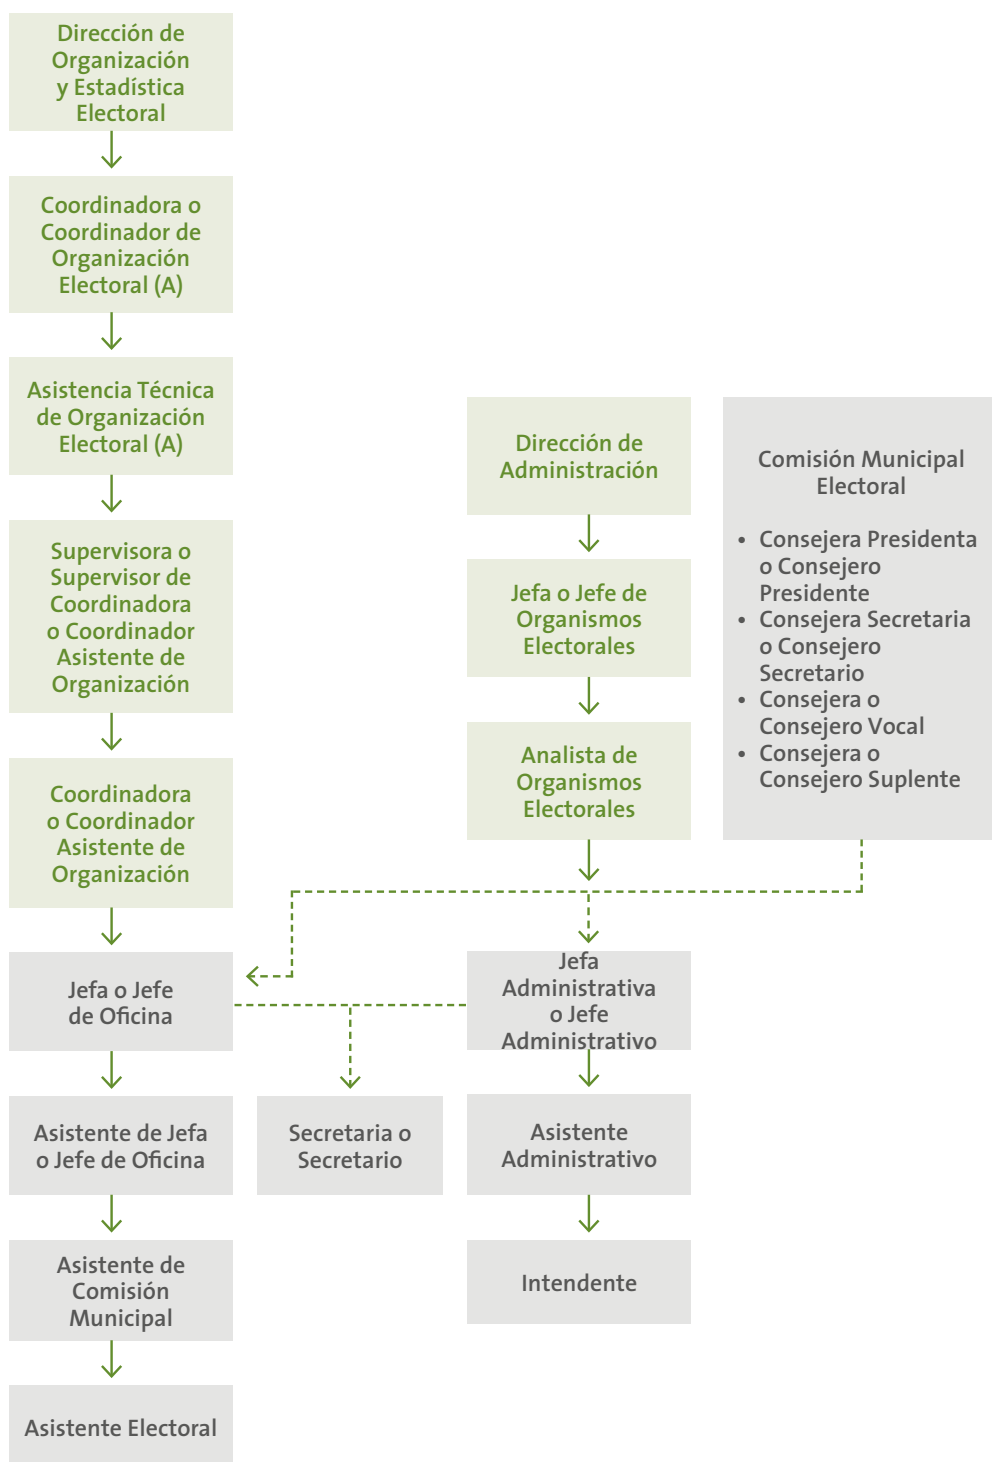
Dirección de Organización y Estadística Electoral

Coordinadora o Coordinador de Organización Electoral (A)

Asistencia Técnica de Organización Electoral (A)

Supervisora o Supervisor de Coordinadora o Coordinador Asistente de Organización

Coordinadora o Coordinador Asistente de Organización

Dirección de Administración

Jefa o Jefe de Organismos Electorales

Analista de Organismos Electorales

Comisión Municipal Electoral

• Consejera Presidenta o Consejero Presidente
• Consejera Secretaria o Consejero Secretario
• Consejera o Consejero Vocal
• Consejera o Consejero Suplente

Jefa o Jefe de Oficina

Jefa Administrativa o Jefe Administrativo

Asistente de Jefa o Jefe de Oficina

Secretaria o Secretario

Asistente Administrativo

Asistente de Comisión Municipal

Intendente

Asistente Electoral